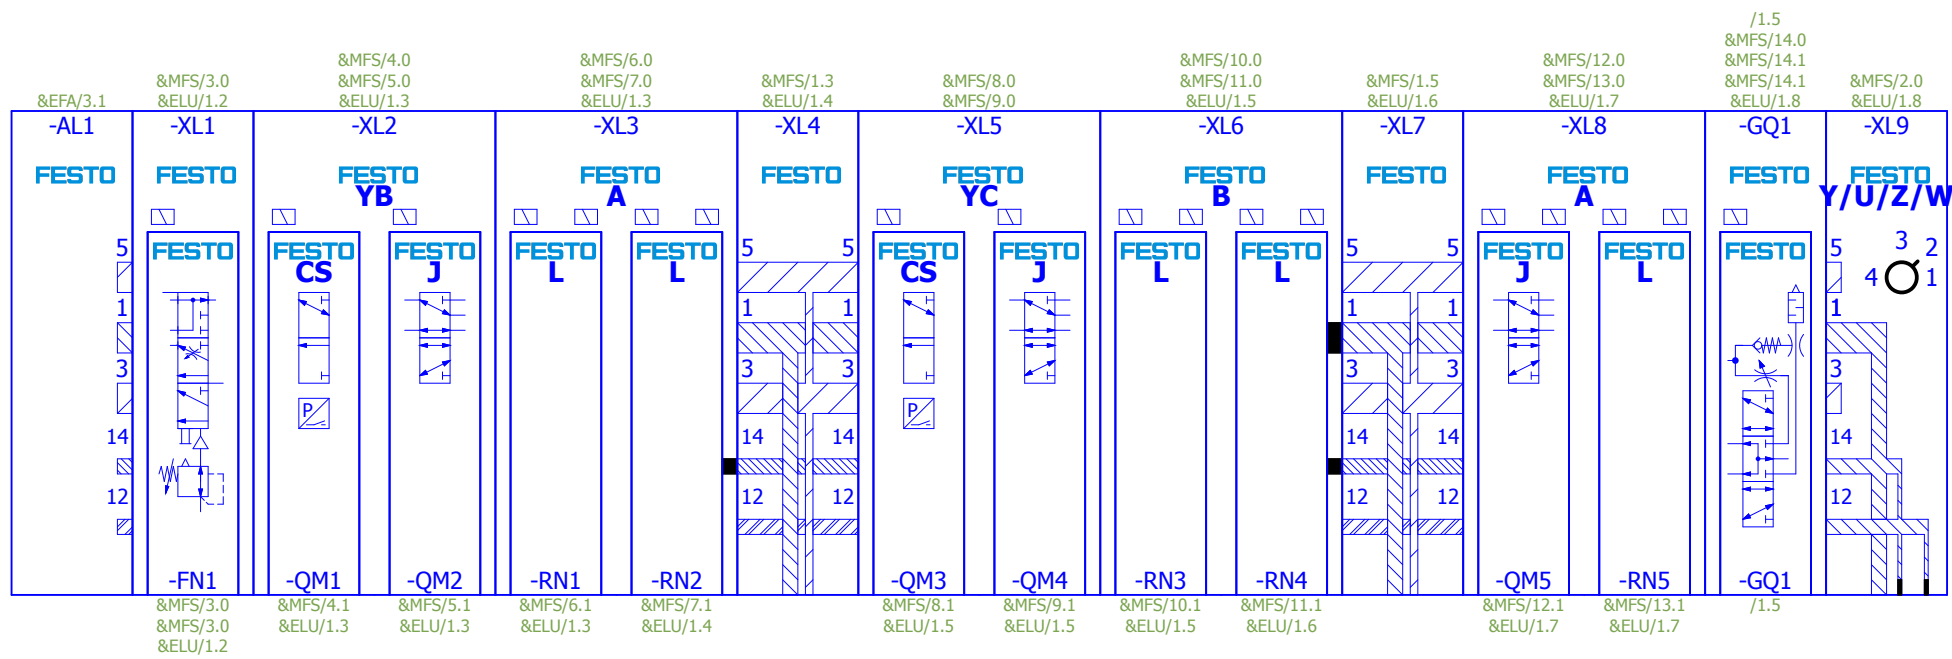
&EFA/3.1
&MFS/3.0
&ELU/1.2
&MFS/4.0
&MFS/5.0
&ELU/1.3
&MFS/6.0
&MFS/7.0
&ELU/1.3
&MFS/1.3
&ELU/1.4
&MFS/8.0
&MFS/9.0
&MFS/10.0
&MFS/11.0
&ELU/1.5
&MFS/1.5
&ELU/1.6
&MFS/12.0
&MFS/13.0
&ELU/1.7
/1.5
&MFS/14.0
&MFS/14.1
&MFS/14.1
&ELU/1.8
&MFS/2.0
&ELU/1.8

-AL1 FESTO
-XL1 FESTO
-XL2 FESTO YB
-XL3 FESTO A
-XL4 FESTO
-XL5 FESTO YC
-XL6 FESTO B
-XL7 FESTO
-XL8 FESTO A
-GQ1 FESTO
-XL9 FESTO Y/U/Z/W

5 1 3 14 12
FESTO
FESTO CS
FESTO J
FESTO L
FESTO L
5 5 1 1 3 3 14 14 12 12
FESTO CS
FESTO J
FESTO L
FESTO L
5 5 1 1 3 3 14 14 12 12
FESTO J
FESTO L
FESTO
5 1 3 14 12
3 2 4 1
P
P

-FN1 -QM1 -QM2 -RN1 -RN2 -QM3 -QM4 -RN3 -RN4 -QM5 -RN5 -GQ1

&MFS/3.0
&MFS/3.0
&ELU/1.2
&MFS/4.1
&ELU/1.3
&MFS/5.1
&ELU/1.3
&MFS/6.1
&ELU/1.3
&MFS/7.1
&ELU/1.4
&MFS/8.1
&ELU/1.5
&MFS/9.1
&ELU/1.5
&MFS/10.1
&ELU/1.5
&MFS/11.1
&ELU/1.6
&MFS/12.1
&ELU/1.7
&MFS/13.1
&ELU/1.7
/1.5